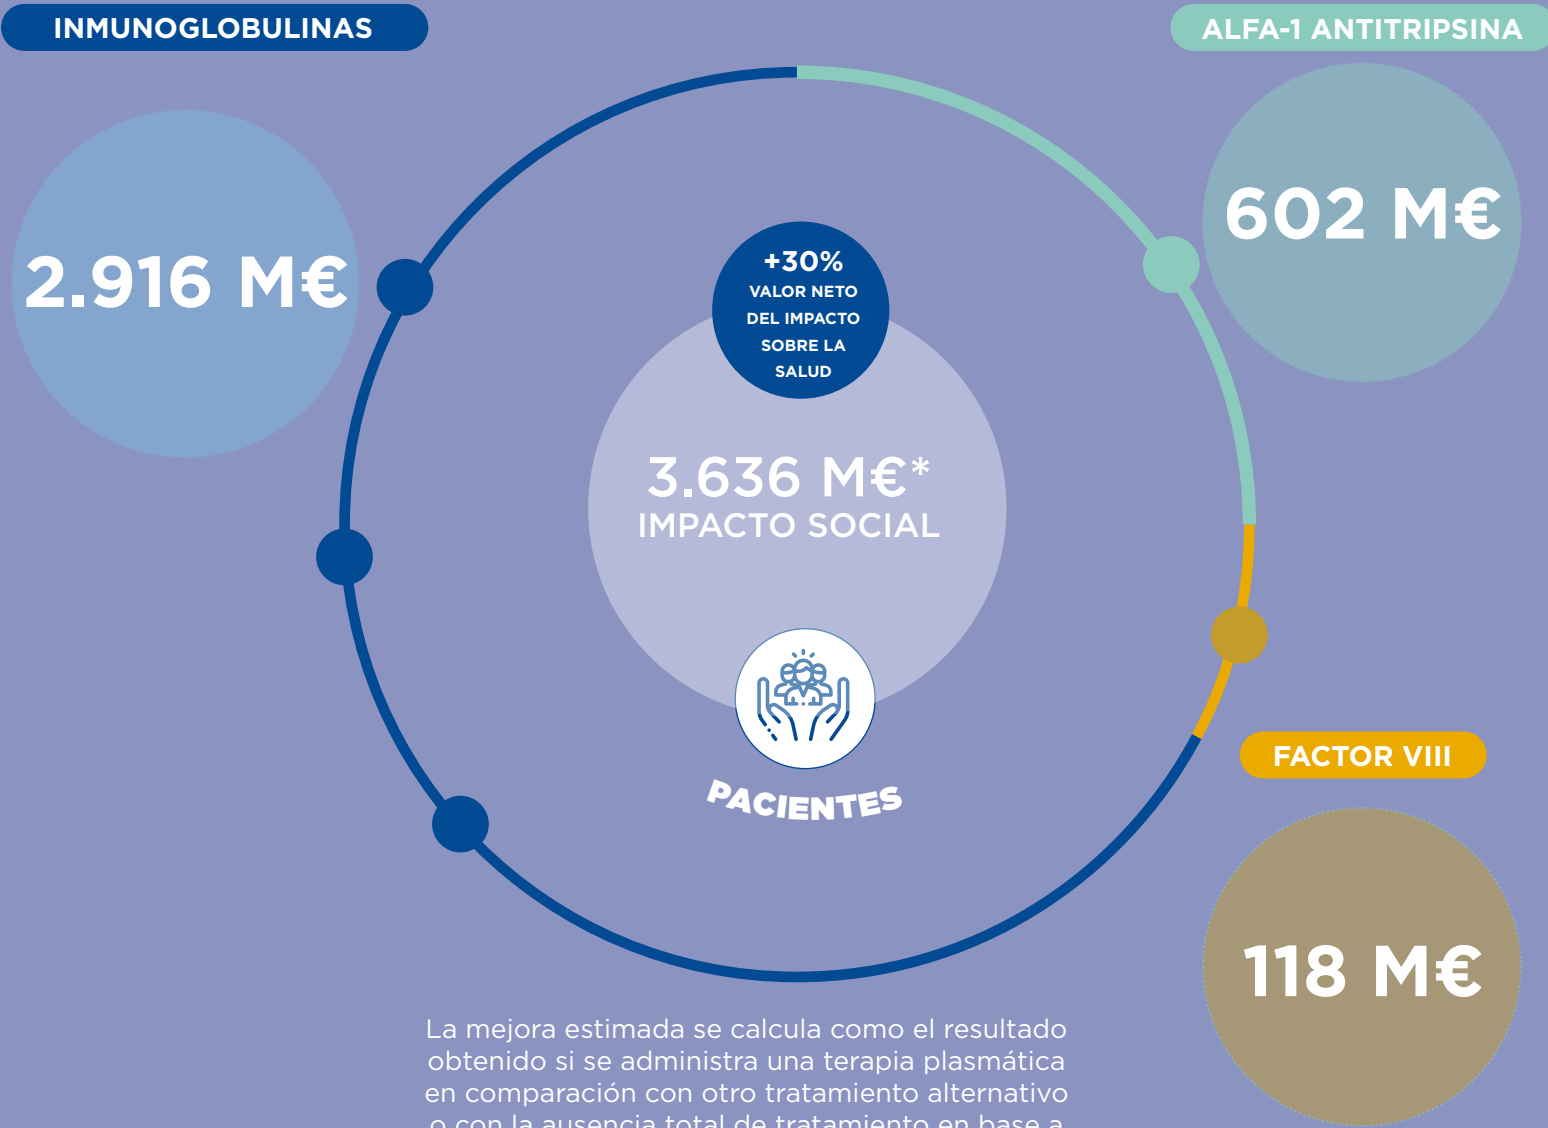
INMUNOGLOBULINAS

ALFA-1 ANTITRIPSINA

2.916 M€

602 M€

+30%
VALOR NETO DEL IMPACTO SOBRE LA SALUD

3.636 M€*
IMPACTO SOCIAL

PACIENTES

FACTOR VIII

118 M€

La mejora estimada se calcula como el resultado obtenido si se administra una terapia plasmática en comparación con otro tratamiento alternativo o con la ausencia total de tratamiento en base a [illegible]